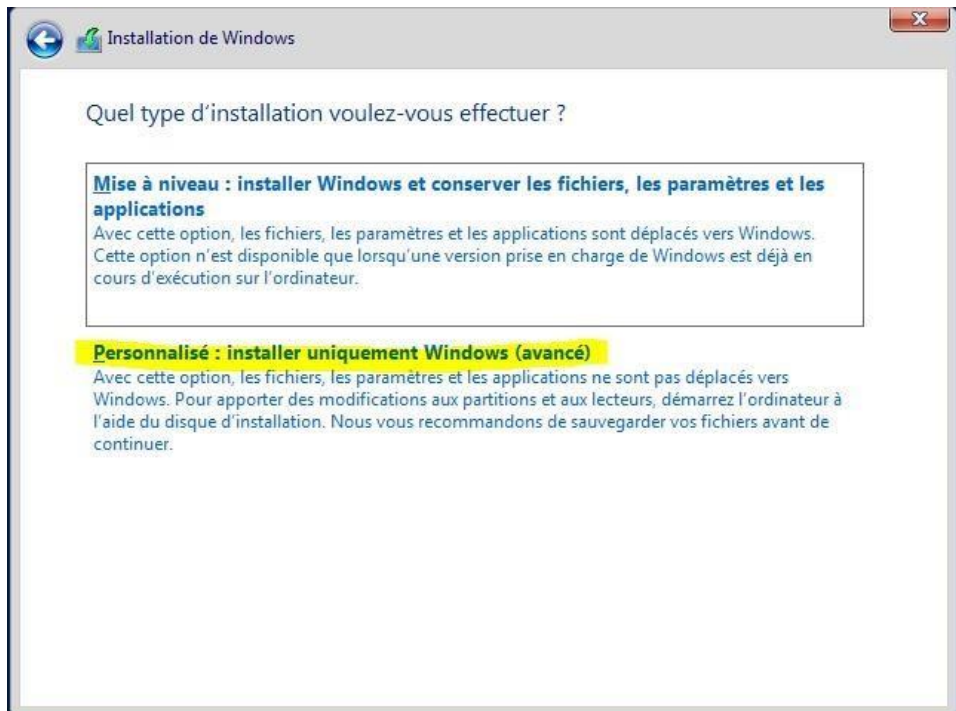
Installation de Windows

Quel type d'installation voulez-vous effectuer ?

Mise à niveau : installer Windows et conserver les fichiers, les paramètres et les applications
Avec cette option, les fichiers, les paramètres et les applications sont déplacés vers Windows. Cette option n'est disponible que lorsqu'une version prise en charge de Windows est déjà en cours d'exécution sur l'ordinateur.

Personnalisé : installer uniquement Windows (avancé)
Avec cette option, les fichiers, les paramètres et les applications ne sont pas déplacés vers Windows. Pour apporter des modifications aux partitions et aux lecteurs, démarrez l'ordinateur à l'aide du disque d'installation. Nous vous recommandons de sauvegarder vos fichiers avant de continuer.